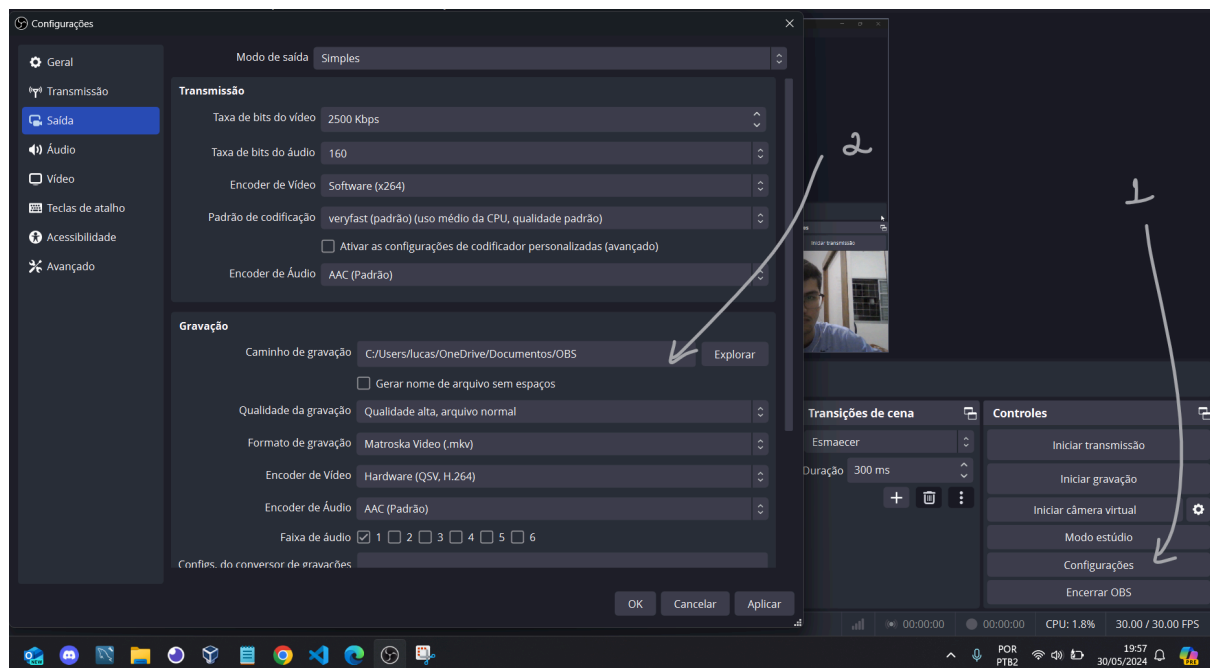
Configurações

Geral
Transmissão
Saída
Áudio
Vídeo
Teclas de atalho
Acessibilidade
Avançado

Modo de saída: Simples

Transmissão
Taxa de bits do vídeo: 2500 Kbps
Taxa de bits do áudio: 160
Encoder de Vídeo: Software (x264)
Padrão de codificação: veryfast (padrão) (uso médio da CPU, qualidade padrão)
Ativar as configurações de codificador personalizadas (avançado)
Encoder de Áudio: AAC (Padrão)

Gravação
Caminho de gravação: C:/Users/lucas/OneDrive/Documentos/OBS
Explorar
Gerar nome de arquivo sem espaços
Qualidade da gravação: Qualidade alta, arquivo normal
Formato de gravação: Matroska Video (.mkv)
Encoder de Vídeo: Hardware (QSV, H.264)
Encoder de Áudio: AAC (Padrão)
Faixa de áudio: 1 2 3 4 5 6
Configs. do conversor de gravações

OK
Cancelar
Aplicar

2
1

Iniciar transmissão

Transições de cena
Esmaecer
Duração 300 ms

Controles
Iniciar transmissão
Iniciar gravação
Iniciar câmera virtual
Modo estúdio
Configurações
Encerrar OBS

00:00:00
00:00:00
CPU: 1.8%
30.00 / 30.00 FPS

POR
PTB2
19:57
30/05/2024